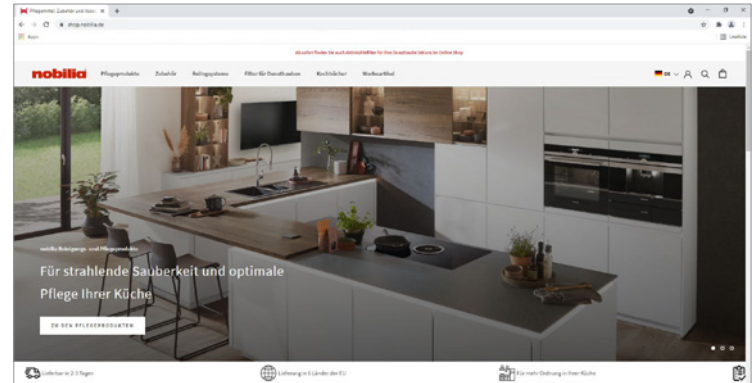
Pflegemittel, Zubehör und Acce... ×  +

shop.nobilia.de

Apps

Leseliste

Ab sofort finden Sie auch Aktivkohlefilter für Ihre Dunsthaube bequem im Online Shop

nobilia  Pflegeprodukte  Zubehör  Relingsysteme  Filter für Dunsthauben  Kochbücher  Werbeartikel

DE

nobilia Reinigungs- und Pflegeprodukte

Für strahlende Sauberkeit und optimale Pflege Ihrer Küche

ZU DEN PFLEGEPRODUKTEN

Lieferbar in 2-3 Tagen

Lieferung in 6 Länder der EU

Für mehr Ordnung in Ihrer Küche